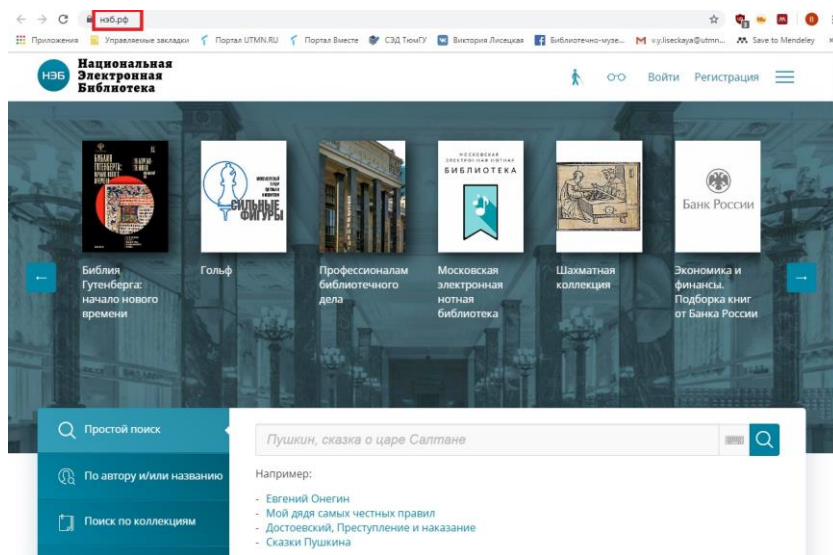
нэб.рф

Приложения Управляемые закладки Портал UTMN.RU Портал Вместе СЭД ТюмГУ Виктория Лисецкая Библиотечно-музе... v.y.liseckaya@utmn... Save to Mendeley

НЭБ Национальная Электронная Библиотека

Войти Регистрация

СИЛЬНЫЕ ФИГУРЫ

МОСКОВСКАЯ ЭЛЕКТРОННАЯ НОТНАЯ БИБЛИОТЕКА

Банк России

Библия Гутенберга: начало нового времени

Гольф

Профессионалам библиотечного дела

Московская электронная нотная библиотека

Шахматная коллекция

Экономика и финансы. Подборка книг от Банка России

Простой поиск

Пушкин, сказка о царе Салтане

По автору и/или названию

Например:

- Евгений Онегин
- Мой дядя самых честных правил
- Достоевский, Преступление и наказание
- Сказки Пушкина

Поиск по коллекциям